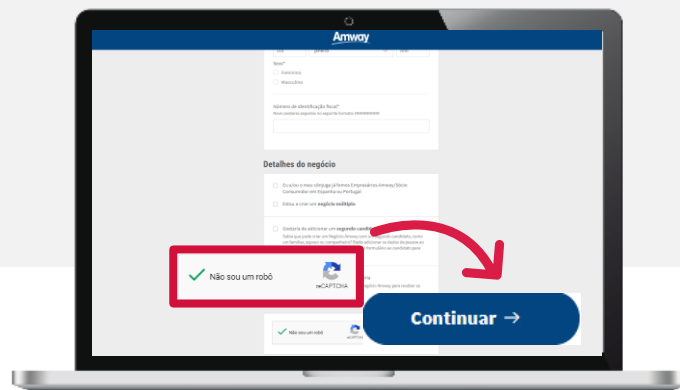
Amway

Sexo*
Feminino
Masculino

Número de identificação fiscal*
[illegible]

Detalhes do negócio

Eu e/ou o meu cônjuge já fomos Empresários Amway/Sócios Consumidor em Espanha ou Portugal

Deixe a criar um negócio múltiplo

Gostaria de adicionar um segundo candidato
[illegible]

Não sou um robô
reCAPTCHA

Continuar →

Não sou um robô
reCAPTCHA